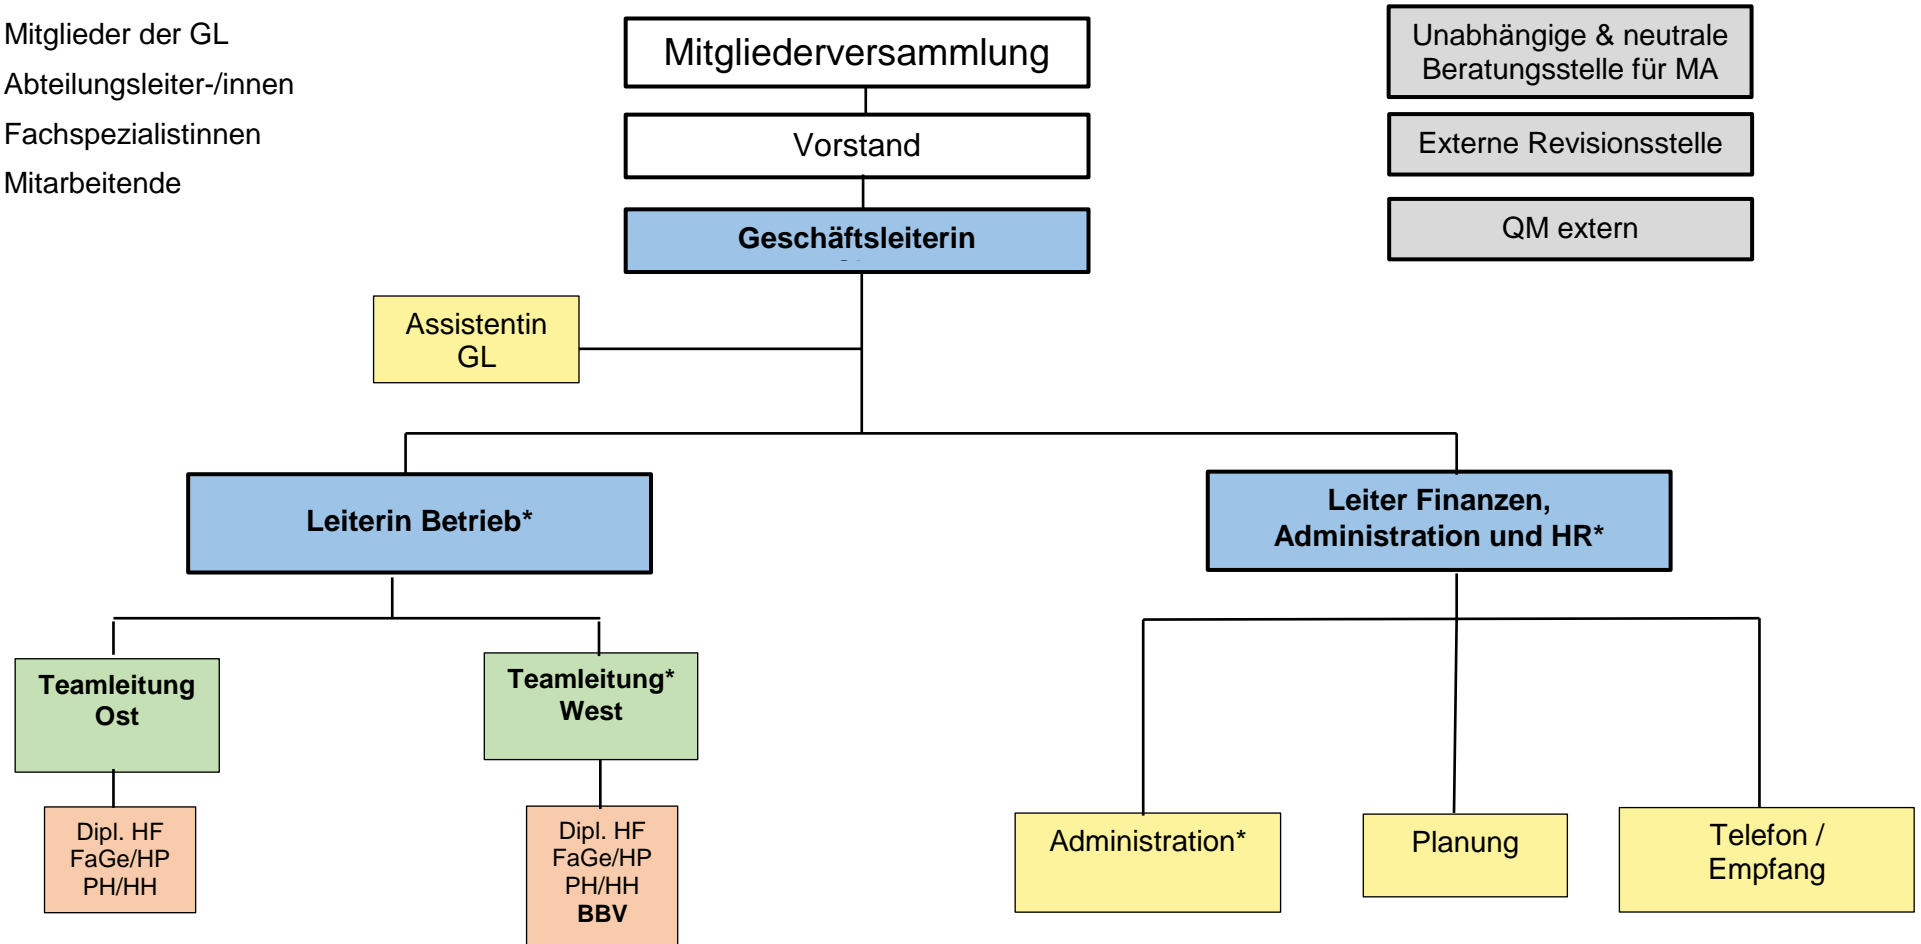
Mitglieder der GL
Abteilungsleiter-/innen
Fachspezialistinnen
Mitarbeitende

Mitgliederversammlung

Vorstand

Geschäftsleiterin

Unabhängige & neutrale Beratungsstelle für MA

Externe Revisionsstelle

QM extern

Assistentin GL

Leiterin Betrieb*

Leiter Finanzen, Administration und HR*

Teamleitung Ost

Teamleitung* West

Dipl. HF
FaGe/HP
PH/HH

Dipl. HF
FaGe/HP
PH/HH
BBV

Administration*

Planung

Telefon / Empfang